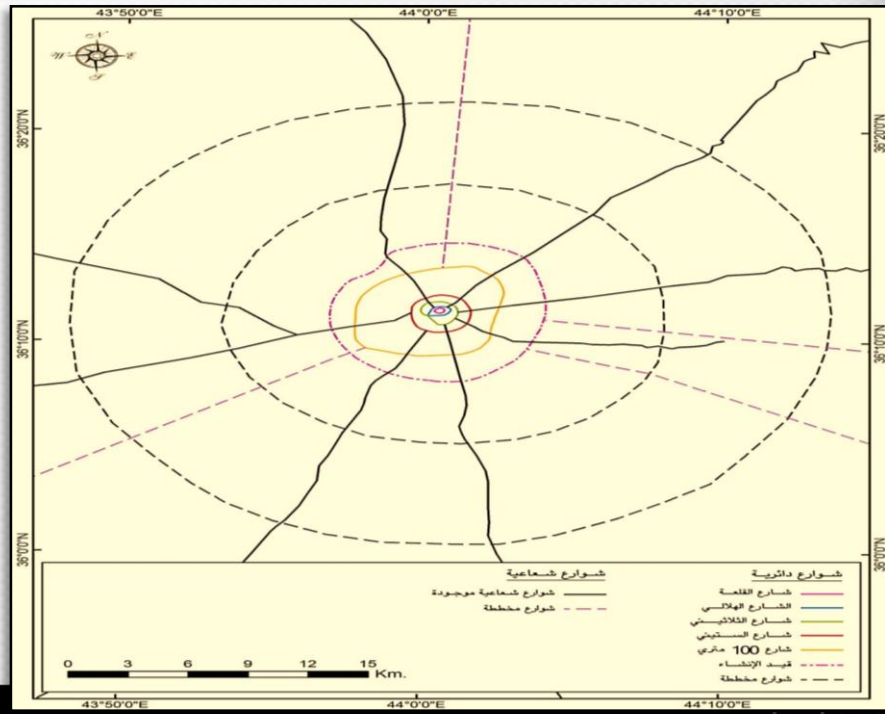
43°50'0"E
44°0'0"E
44°10'0"E
36°20'0"N
36°10'0"N
36°0'0"N
36°20'0"N
36°10'0"N
36°0'0"N

شوارع دائرية
شارع القلعة
الشارع الهلالي
شارع الثلاثيني
شارع الستيني
شارع 100 متري
قيد الإنشاء
شوارع مخططة

شوارع شعاعية
شوارع شعاعية موجودة
شوارع مخططة

0 3 6 9 12 15 Km.

43°50'0"E
44°0'0"E
44°10'0"E